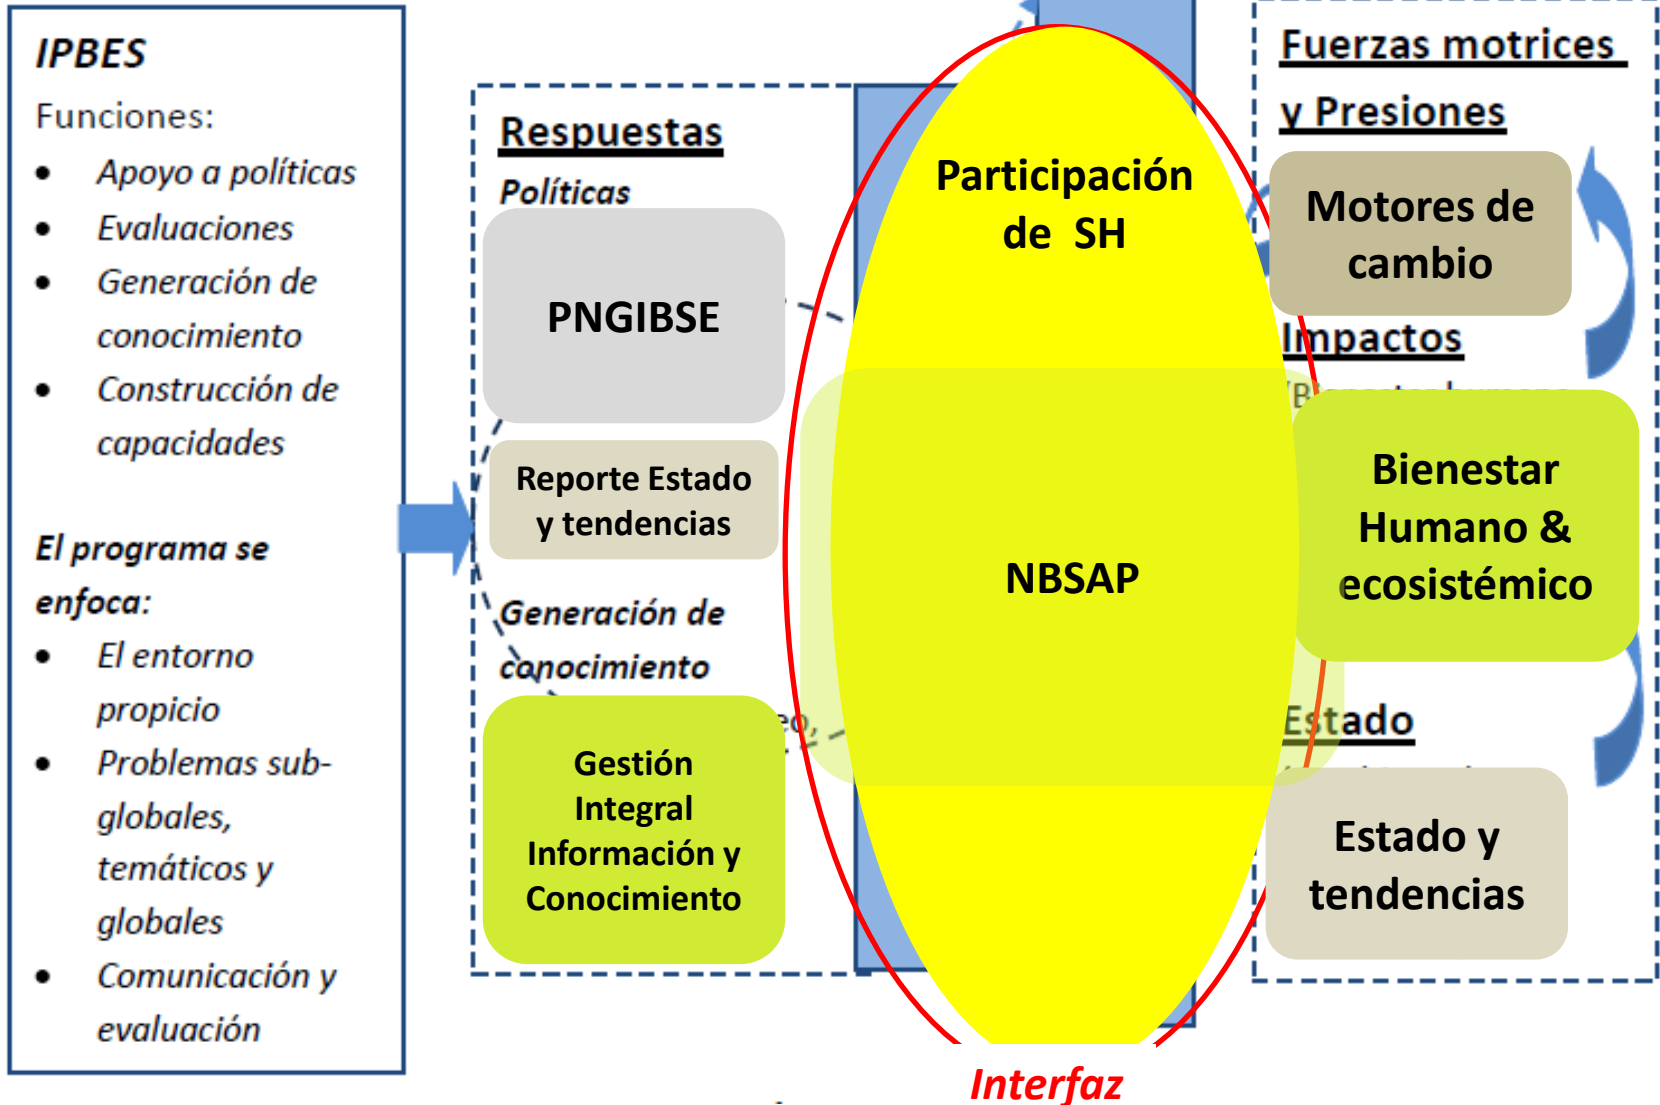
IPBES
Funciones:
- Apoyo a políticas
- Evaluaciones
- Generación de conocimiento
- Construcción de capacidades

El programa se enfoca:
- El entorno propicio
- Problemas sub-globales, temáticos y globales
- Comunicación y evaluación

Respuestas
Políticas
PNGIBSE
Reporte Estado y tendencias
Generación de conocimiento
Gestión Integral Información y Conocimiento

Participación de SH
NBSAP
Interfaz

Fuerzas motrices y Presiones
Motores de cambio
Impactos
Bienestar Humano & ecosistémico
Estado
Estado y tendencias